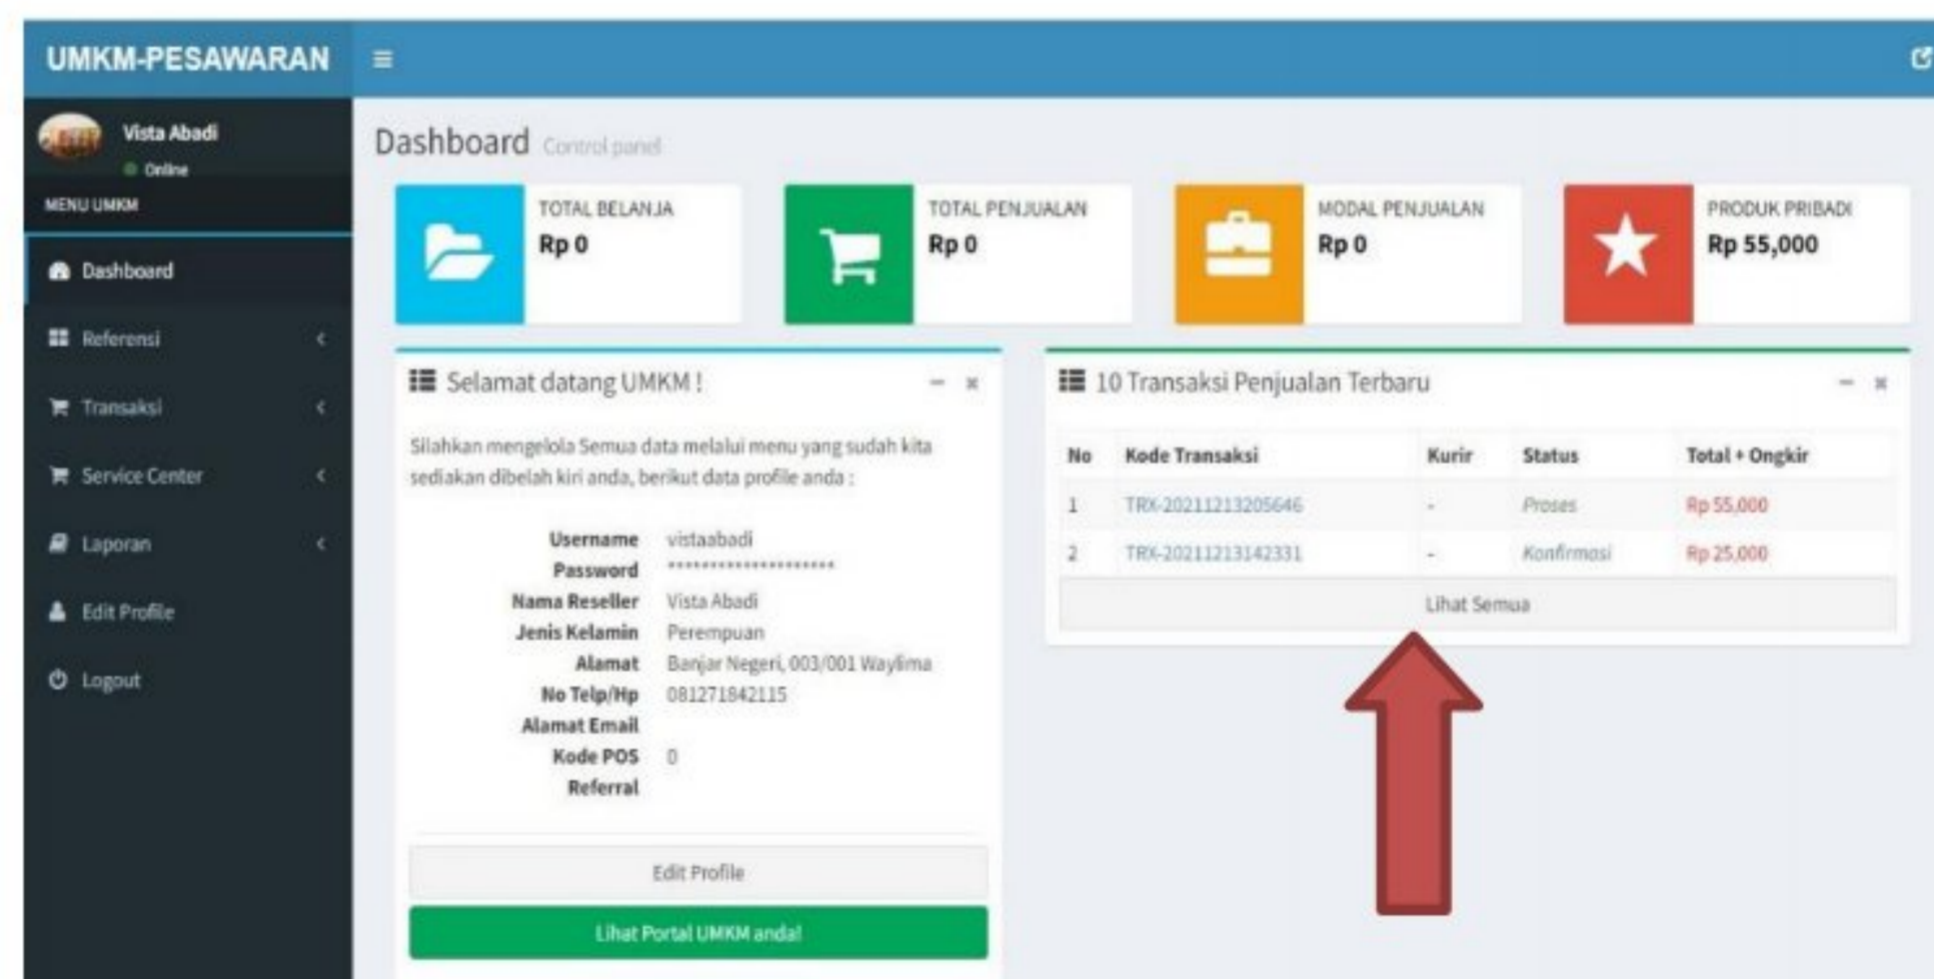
UMKM-PESAWARAN

Vista Abadi
Online
MENU UMKM
Dashboard
Referensi
Transaksi
Service Center
Laporan
Edit Profile
Logout

Dashboard Control panel

TOTAL BELANJA
Rp 0

TOTAL PENJUALAN
Rp 0

MODAL PENJUALAN
Rp 0

PRODUK PRIBADI
Rp 55,000

Selamat datang UMKM !

Silahkan mengelola Semua data melalui menu yang sudah kita sediakan dibelah kiri anda, berikut data profile anda :

| | |
|---|---|
| Username | vistaabadi |
| Password | ******************** |
| Nama Reseller | Vista Abadi |
| Jenis Kelamin | Perempuan |
| Alamat | Banjar Negeri, 003/001 Waylima |
| No Telp/Hp | 081271842115 |
| Alamat Email | |
| Kode POS | 0 |
| Referral | |

Edit Profile
Lihat Portal UMKM anda!

10 Transaksi Penjualan Terbaru

| No | Kode Transaksi | Kurir | Status | Total + Ongkir |
|---|---|---|---|---|
| 1 | TRX-20211213205646 | - | Proses | Rp 55,000 |
| 2 | TRX-20211213142331 | - | Konfirmasi | Rp 25,000 |

Lihat Semua